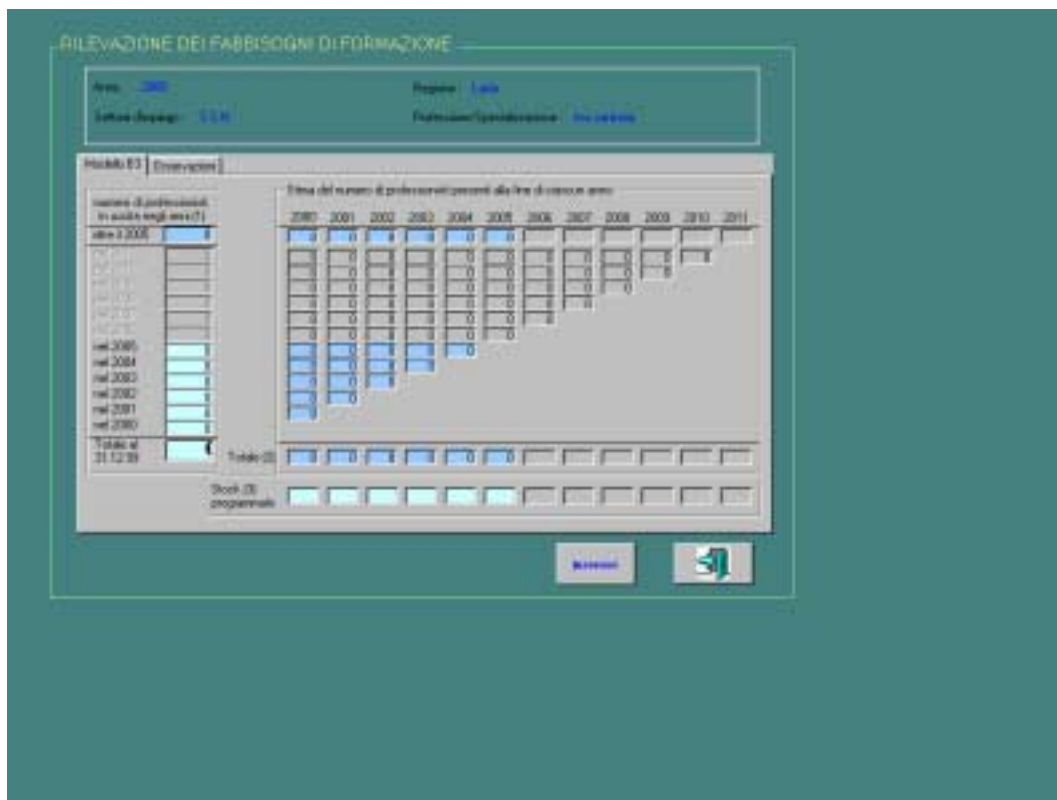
RILEVAZIONE DEI FABBISOGNI DI FORMAZIONE

Anno: 2005
Regione: Lazio
Settore d'impiego: S.S.N.
Professione/Specializzazione: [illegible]

Modello B3 | Osservazioni

numero di professionisti in uscita negli anni (1)

Stima del numero di professionisti presenti alla fine di ciascun anno

2000 2001 2002 2003 2004 2005 2006 2007 2008 2009 2010 2011

oltre il 2005

nel 2005
nel 2004
nel 2003
nel 2002
nel 2001
nel 2000
Totale al 31.12.99

Totale (2)

Stock (3) programmato

Annulla